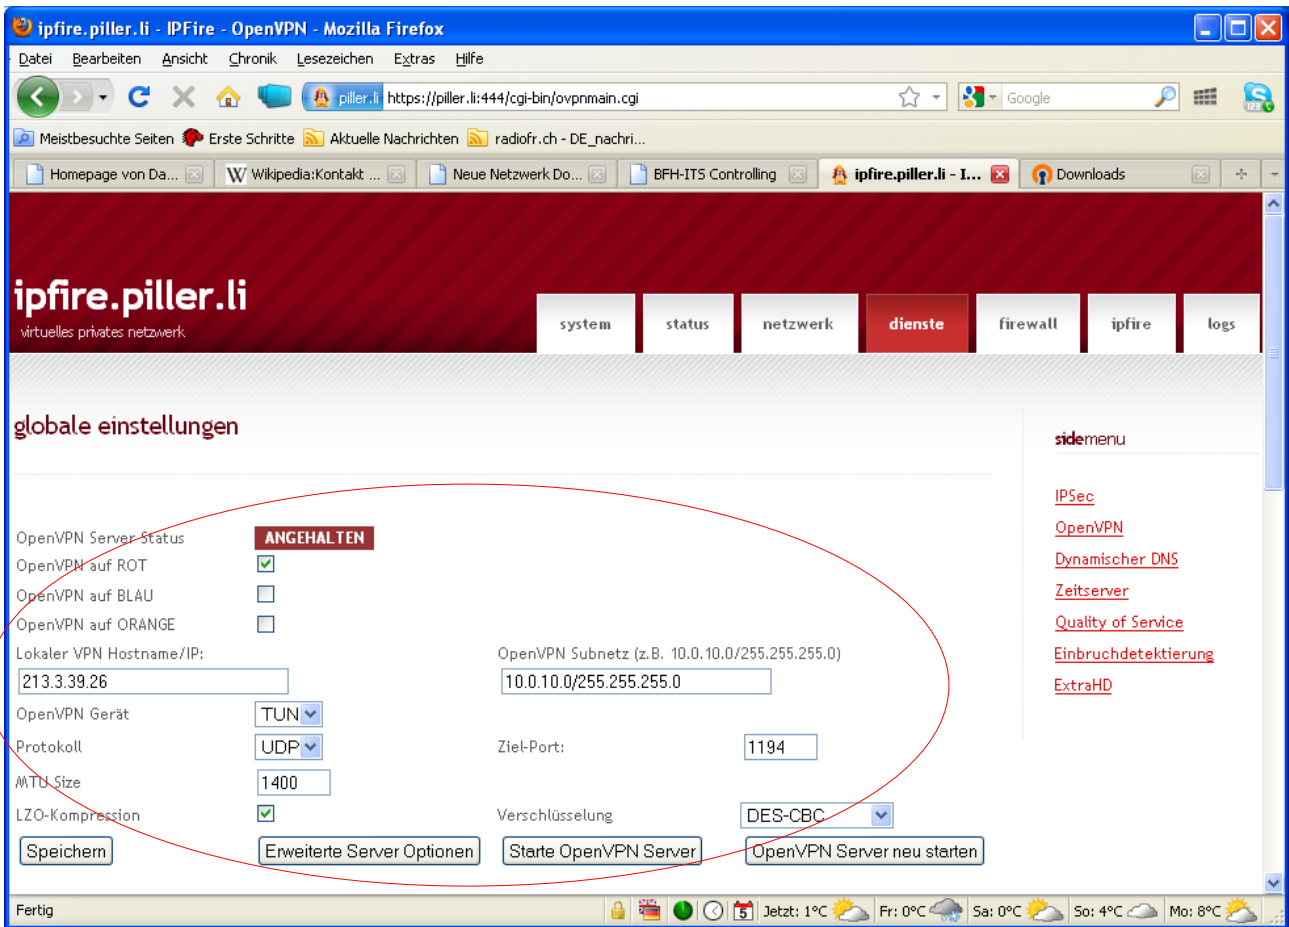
ipfire.piller.li - IPFire - OpenVPN - Mozilla Firefox

Datei Bearbeiten Ansicht Chronik Lesezeichen Extras Hilfe

piller.li https://piller.li:444/cgi-bin/ovpnmain.cgi

Google

Meistbesuchte Seiten Erste Schritte Aktuelle Nachrichten radiofr.ch - DE_nachri...

Homepage von Da... Wikipedia:Kontakt ... Neue Netzwerk Do... BFH-ITS Controlling ipfire.piller.li - I... Downloads

ipfire.piller.li
virtuelles privates netzwerk

system status netzwerk dienste firewall ipfire logs

globale einstellungen

sidemenu

IPSec
OpenVPN
Dynamischer DNS
Zeitserver
Quality of Service
Einbruchdetektierung
ExtraHD

OpenVPN Server Status ANGEHALTEN
OpenVPN auf ROT
OpenVPN auf BLAU
OpenVPN auf ORANGE
Lokaler VPN Hostname/IP: 213.3.39.26
OpenVPN Subnetz (z.B. 10.0.10.0/255.255.255.0) 10.0.10.0/255.255.255.0
OpenVPN Gerät TUN
Protokoll UDP
Ziel-Port: 1194
MTU Size 1400
LZO-Kompression
Verschlüsselung DES-CBC

Speichern Erweiterte Server Optionen Starte OpenVPN Server OpenVPN Server neu starten

Fertig Jetzt: 1°C Fr: 0°C Sa: 0°C So: 4°C Mo: 8°C